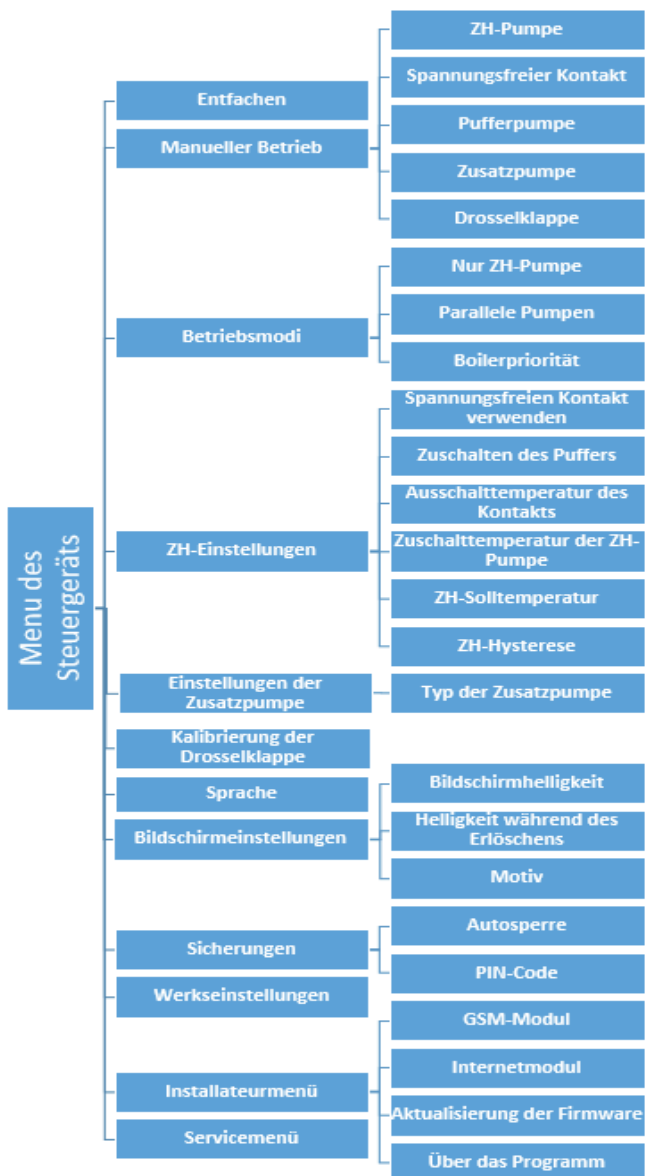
Menu des Steuergeräts

Entfachen

Manueller Betrieb

ZH-Pumpe

Spannungsfreier Kontakt

Pufferpumpe

Zusatzpumpe

Drosselklappe

Betriebsmodi

Nur ZH-Pumpe

Parallele Pumpen

Boilerpriorität

ZH-Einstellungen

Spannungsfreien Kontakt verwenden

Zuschalten des Puffers

Ausschalttemperatur des Kontakts

Zuschalttemperatur der ZH-Pumpe

ZH-Solltemperatur

ZH-Hysterese

Einstellungen der Zusatzpumpe

Typ der Zusatzpumpe

Kalibrierung der Drosselklappe

Sprache

Bildschirmeinstellungen

Bildschirmhelligkeit

Helligkeit während des Erlöschens

Motiv

Sicherungen

Autosperre

PIN-Code

Werkseinstellungen

Installateurmenü

GSM-Modul

Internetmodul

Aktualisierung der Firmware

Über das Programm

Servicemenü